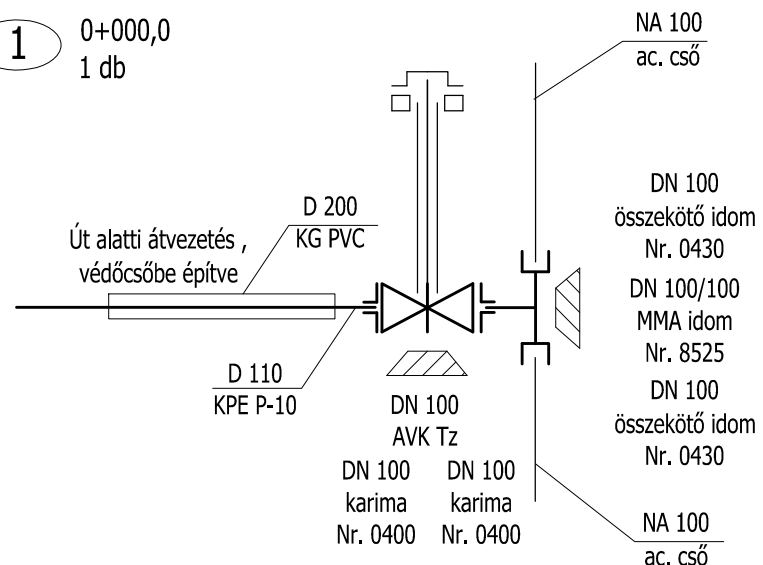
1

0+000,0
1 db

NA 100
ac. cső

DN 100
összekötő idom
Nr. 0430

D 200
KG PVC

Út alatti átvezetés ,
védőcsőbe építve

DN 100/100
MMA idom
Nr. 8525

DN 100
összekötő idom
Nr. 0430

D 110
KPE P-10

DN 100
AVK Tz

DN 100
karima
Nr. 0400

DN 100
karima
Nr. 0400

NA 100
ac. cső